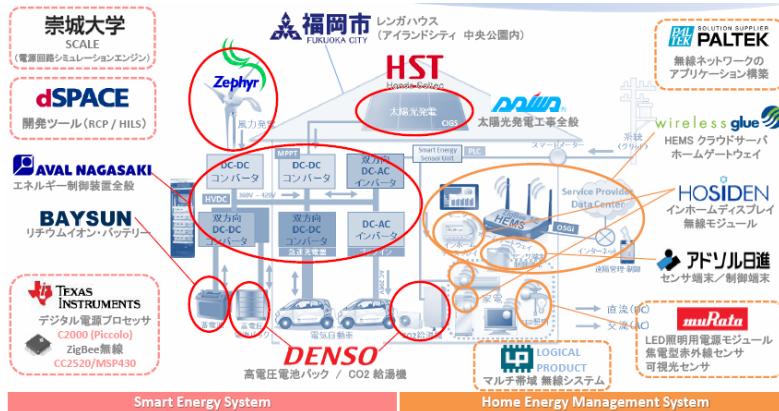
崇城大学
SCALE
（電源回路シミュレーションエンジン）

dSPACE
開発ツール（RCP / HILS）

AVAL NAGASAKI
エネルギー制御装置全般

BAYSUN
リチウムイオン・バッテリー

TEXAS INSTRUMENTS
デジタル電源プロセッサ
C2000 (Piccolo)
ZigBee無線
CC2520/MSP430

福岡市 FUKUOKA CITY
レンガハウス
（アイランドシティ 中央公園内）

HST
Honda Soltec

Zephyr

風力発電

太陽光発電
CIGS

DAIWA
太陽光発電工事全般

MPPT

DC-DC
コンバータ

DC-DC
コンバータ

双方向
DC-AC
インバータ

HVDC

双方向
DC-DC
コンバータ

双方向
DC-DC
コンバータ

DC-AC
インバータ

Smart Energy Sensor Unit

PLC

スマートメーター

系統（グリッド）

HEMS

Service Provider Data Center

OSGi

インターネット

蓄電池

電気自動車

家電

直流(DC)

交流(AC)

DENSO
高電圧電池パック / CO2 給湯機

LOGICAL PRODUCT
マルチ帯域 無線システム

PALTEK
SOLUTION SUPPLIER
無線ネットワークの
アプリケーション構築

wireless glue
HEMS クラウドサーバ
ホームゲートウェイ

HOSIDEN
インホームディスプレイ
無線モジュール

アドソル日進
センサ端末／制御端末

muRata
LED照明用電源モジュール
焦電型赤外線センサ
可視光センサ

Smart Energy System

Home Energy Management System